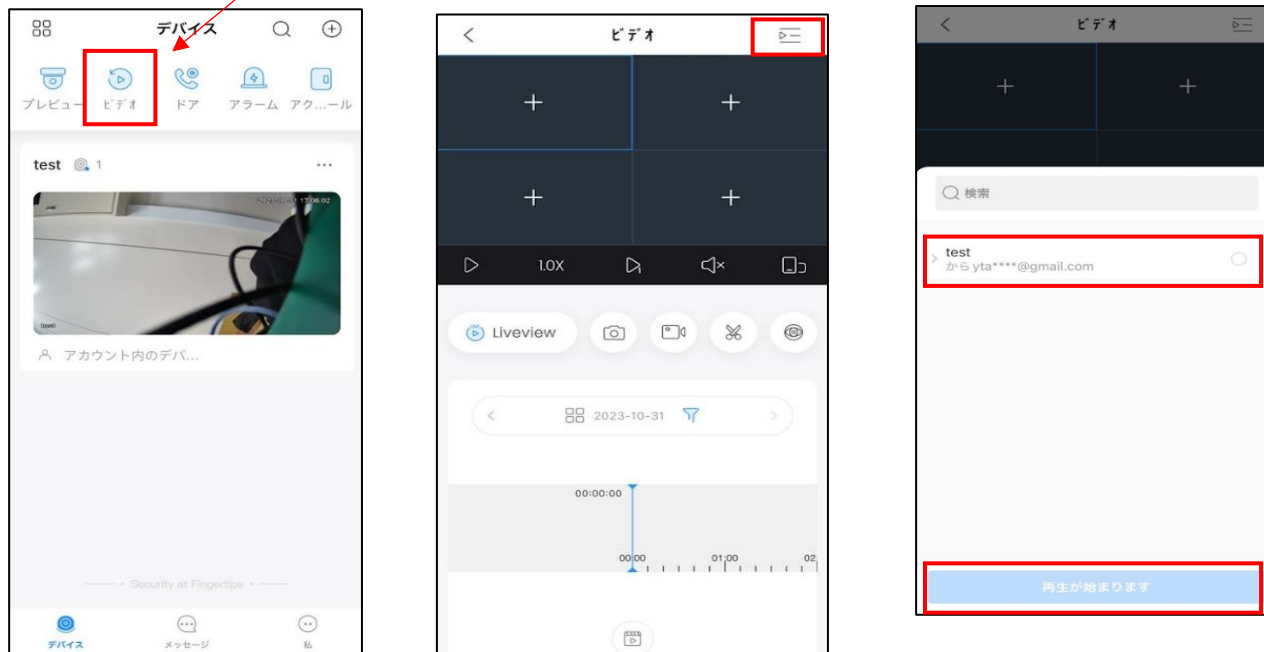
デバイス

プレビュー ビデオ ドア アラーム アク...ール

test 1

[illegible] 17:06:02

アカウント内のデバ...

Security at Fingertips

デバイス メッセージ 私

ビデオ

1.0X

Liveview

2023-10-31

00:00:00

00:00 01:00 02

ビデオ

検索

test
から yta****@gmail.com

再生が始まります